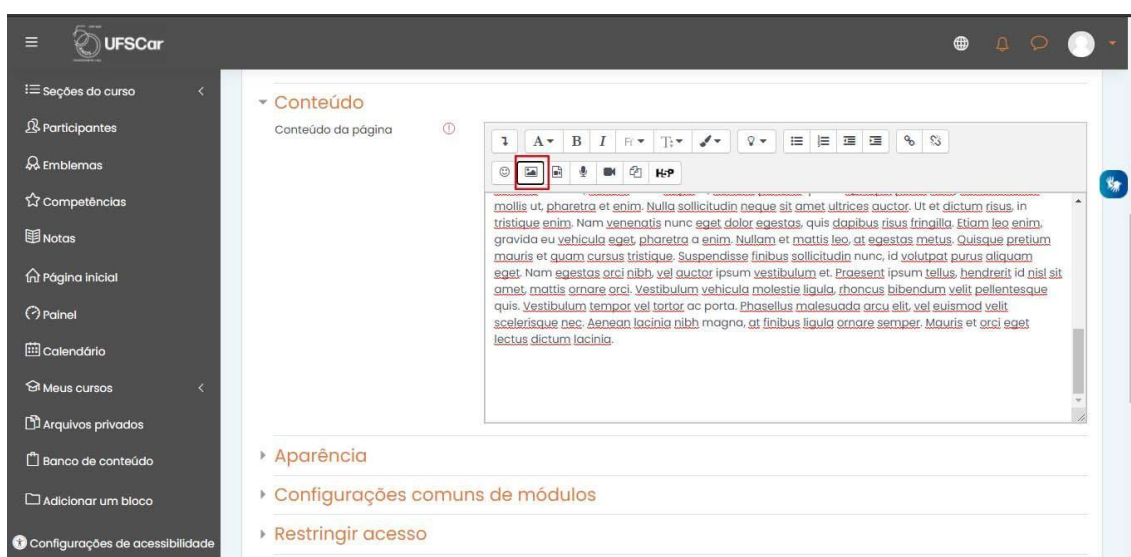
UFSCar

Seções do curso

Participantes

Emblemas

Competências

Notas

Página inicial

Painel

Calendário

Meus cursos

Arquivos privados

Banco de conteúdo

Adicionar um bloco

Configurações de acessibilidade

Conteúdo

Conteúdo da página

H-P

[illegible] mollis ut, pharetra et enim. Nulla sollicitudin neque sit amet ultrices auctor. Ut et dictum risus, in tristique enim. Nam venenatis nunc eget dolor egestas, quis dapibus risus fringilla. Etiam leo enim, gravida eu vehicula eget, pharetra a enim. Nullam et mattis leo, at egestas metus. Quisque pretium mauris et quam cursus tristique. Suspendisse finibus sollicitudin nunc, id volutpat purus aliquam eget. Nam egestas orci nibh, vel auctor ipsum vestibulum et. Praesent ipsum tellus, hendrerit id nisl sit amet, mattis ornare orci. Vestibulum vehicula molestie ligula, rhoncus bibendum velit pellentesque quis. Vestibulum tempor vel tortor ac porta. Phasellus malesuada arcu elit, vel euismod velit scelerisque nec. Aenean lacinia nibh magna, at finibus ligula ornare semper. Mauris et orci eget lectus dictum lacinia.

Aparência

Configurações comuns de módulos

Restringir acesso